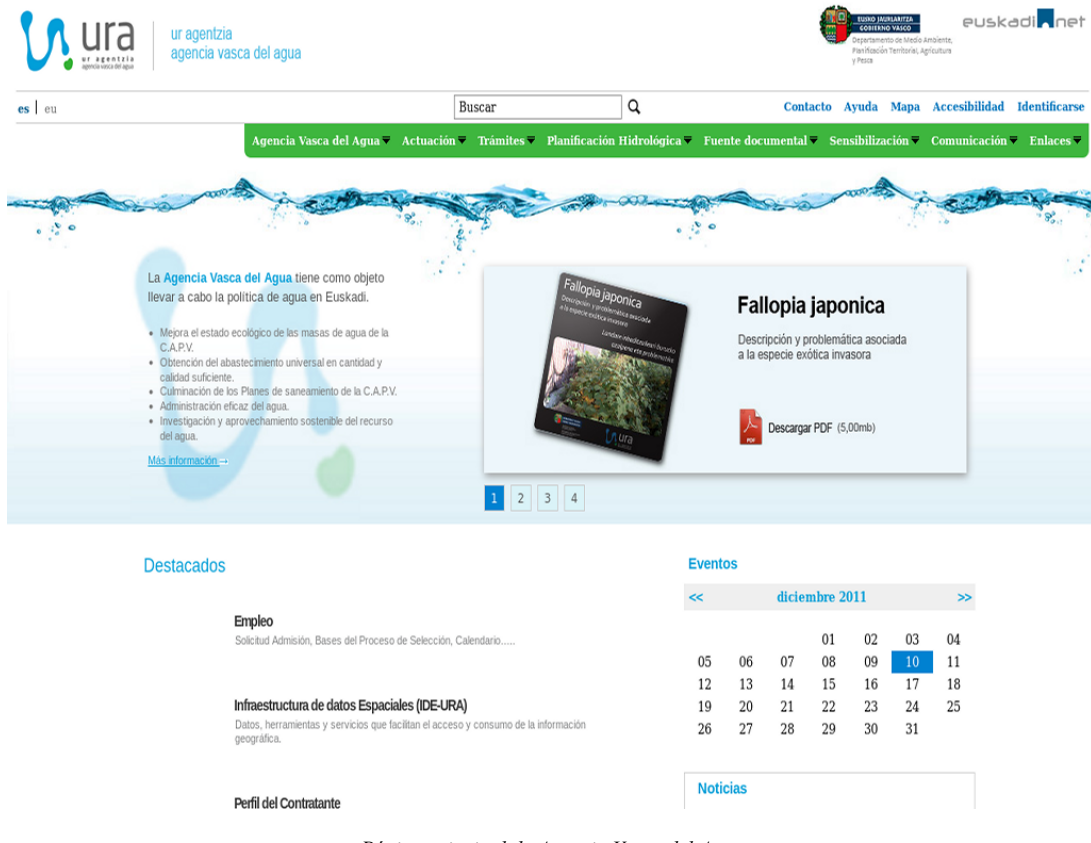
ura
ur agentzia
agencia vasca del agua

ur agentzia
agencia vasca del agua

EUSKO JAURLARITZA
GOBIERNO VASCO
Departamento de Medio Ambiente, Planificación Territorial, Agricultura y Pesca

euskadi.net

es | eu

Buscar

Contacto Ayuda Mapa Accesibilidad Identificarse

Agencia Vasca del Agua Actuación Trámites Planificación Hidrológica Fuente documental Sensibilización Comunicación Enlaces

La Agencia Vasca del Agua tiene como objeto llevar a cabo la política de agua en Euskadi.

• Mejora el estado ecológico de las masas de agua de la C.A.P.V.
• Obtención del abastecimiento universal en cantidad y calidad suficiente.
• Culminación de los Planes de saneamiento de la C.A.P.V.
• Administración eficaz del agua.
• Investigación y aprovechamiento sostenible del recurso del agua.

Más información→

Fallopia japonica
Descripción y problemática asociada a la especie exótica invasora
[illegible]
ura

Fallopia japonica

Descripción y problemática asociada a la especie exótica invasora

Descargar PDF (5,00mb)

1 2 3 4

Destacados

Empleo
Solicitud Admisión, Bases del Proceso de Selección, Calendario.....

Infraestructura de datos Espaciales (IDE-URA)
Datos, herramientas y servicios que facilitan el acceso y consumo de la información geográfica.

Perfil del Contratante

Eventos

| << | diciembre 2011 | | | | | >> |
|---|---|---|---|---|---|---|
| | | | 01 | 02 | 03 | 04 |
| 05 | 06 | 07 | 08 | 09 | 10 | 11 |
| 12 | 13 | 14 | 15 | 16 | 17 | 18 |
| 19 | 20 | 21 | 22 | 23 | 24 | 25 |
| 26 | 27 | 28 | 29 | 30 | 31 | |

Noticias

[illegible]